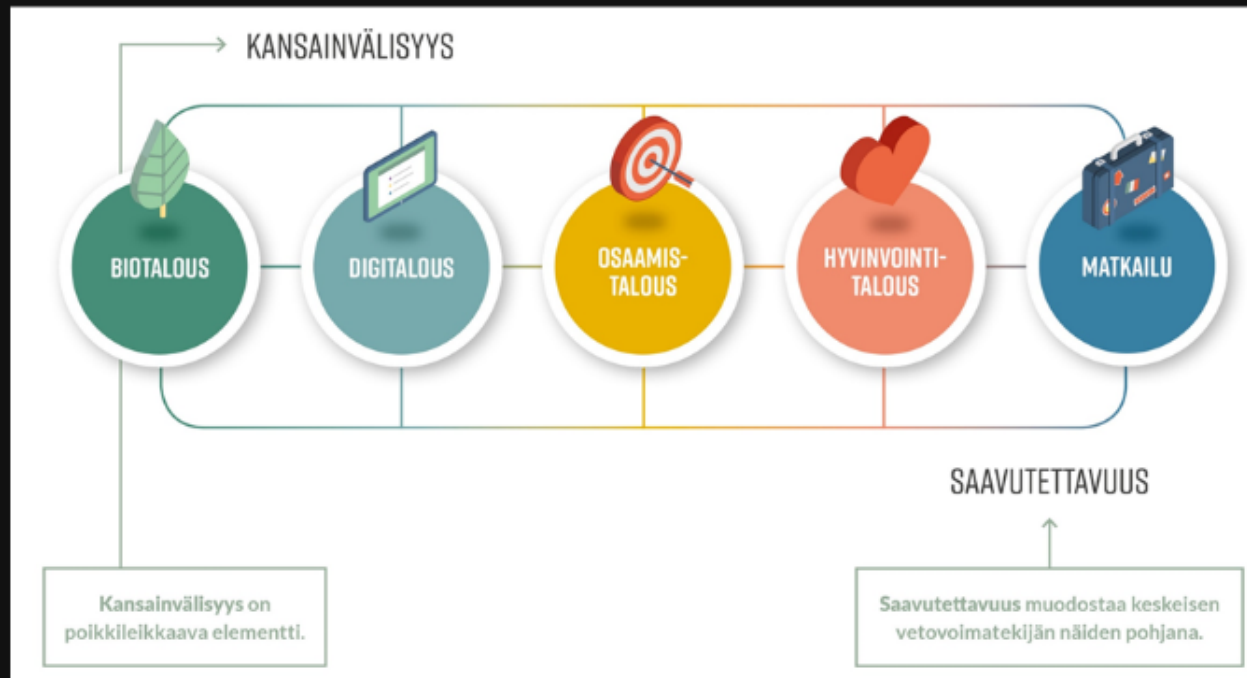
KANSAINVÄLISYYS

BIOTALOUS

DIGITALOUS

OSAAMISTALOUS

HYVINVOINTITALOUS

MATKAILU

SAAVUTETTAVUUS

Kansainvälisyys on poikkileikkaava elementti.

Saavutettavuus muodostaa keskeisen vetovoimatekijän näiden pohjana.